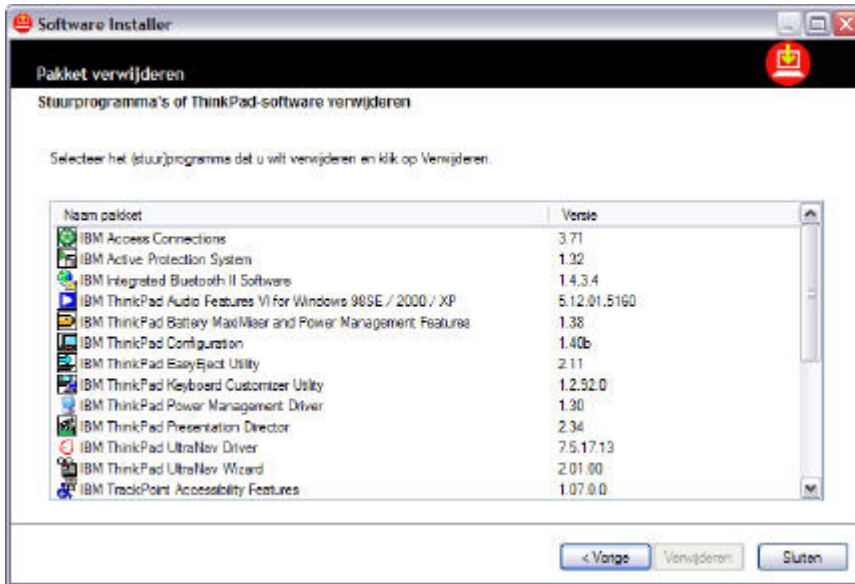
Software Installer

Pakket verwijderen

Stuurprogramma's of ThinkPad-software verwijderen

Selecteer het (stuur)programma dat u wilt verwijderen en klik op Verwijderen.

| Naam pakket | Versie |
|---|---|
| IBM Access Connections | 3.71 |
| IBM Active Protection System | 1.32 |
| IBM Integrated Bluetooth II Software | 1.4.3.4 |
| IBM ThinkPad Audio Features VI for Windows 98SE / 2000 / XP | 5.12.01.5160 |
| IBM ThinkPad Battery MaxiMiser and Power Management Features | 1.38 |
| IBM ThinkPad Configuration | 1.40b |
| IBM ThinkPad EasyEject Utility | 2.11 |
| IBM ThinkPad Keyboard Customizer Utility | 1.2.52.0 |
| IBM ThinkPad Power Management Driver | 1.30 |
| IBM ThinkPad Presentation Director | 2.34 |
| IBM ThinkPad UltraNav Driver | 7.5.17.13 |
| IBM ThinkPad UltraNav Wizard | 2.01.00 |
| IBM TrackPoint Accessibility Features | 1.07.0.0 |

< Vorige Verwijderen Sluiten